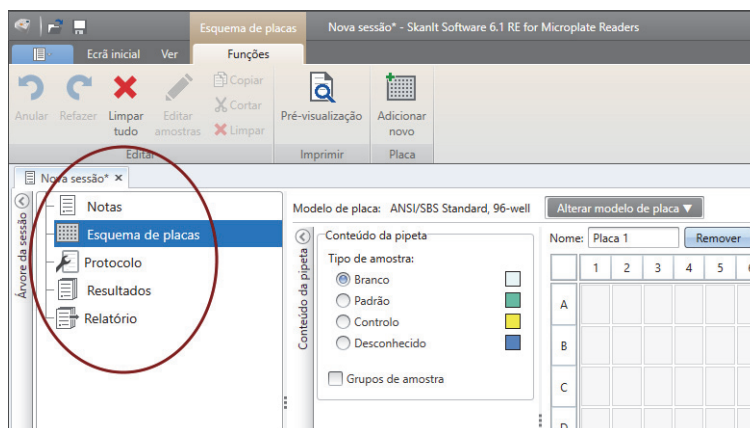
Esquema de placas Nova sessão* - SkanIt Software 6.1 RE for Microplate Readers

Ecrã inicial Ver Funções

Anular Refazer Limpar tudo Editar amostras Copiar Cortar Limpar

Editar

Pré-visualização

Imprimir

Adicionar novo

Placa

Nova sessão* ×

Árvore da sessão

Notas
Esquema de placas
Protocolo
Resultados
Relatório

Modelo de placa: ANSI/SBS Standard, 96-well Alterar modelo de placa ▼

Conteúdo da pipeta

Conteúdo da pipeta

Tipo de amostra:
Branco
Padrão
Controlo
Desconhecido

Grupos de amostra

Nome: Placa 1 Remover

| | 1 | 2 | 3 | 4 | 5 | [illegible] |
|---|---|---|---|---|---|---|
| A | | | | | | |
| B | | | | | | |
| C | | | | | | |
| D | | | | | | |